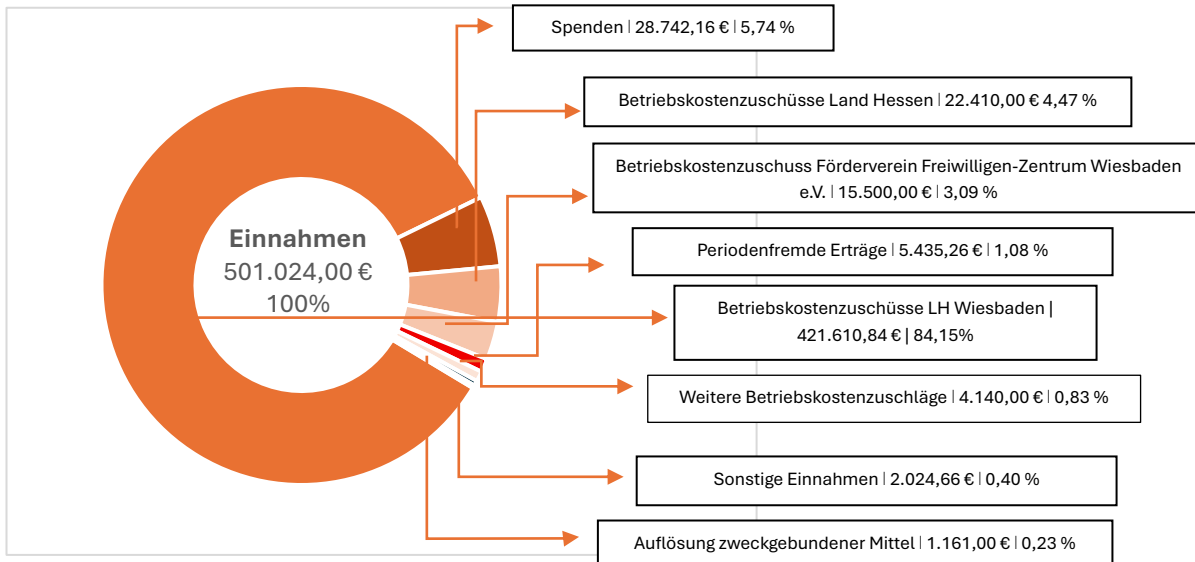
Einnahmen
501.024,00 €
100%

Spenden | 28.742,16 € | 5,74 %

Betriebskostenzuschüsse Land Hessen | 22.410,00 € 4,47 %

Betriebskostenzuschuss Förderverein Freiwilligen-Zentrum Wiesbaden e.V. | 15.500,00 € | 3,09 %

Periodenfremde Erträge | 5.435,26 € | 1,08 %

Betriebskostenzuschüsse LH Wiesbaden | 421.610,84 € | 84,15%

Weitere Betriebskostenzuschläge | 4.140,00 € | 0,83 %

Sonstige Einnahmen | 2.024,66 € | 0,40 %

Auflösung zweckgebundener Mittel | 1.161,00 € | 0,23 %